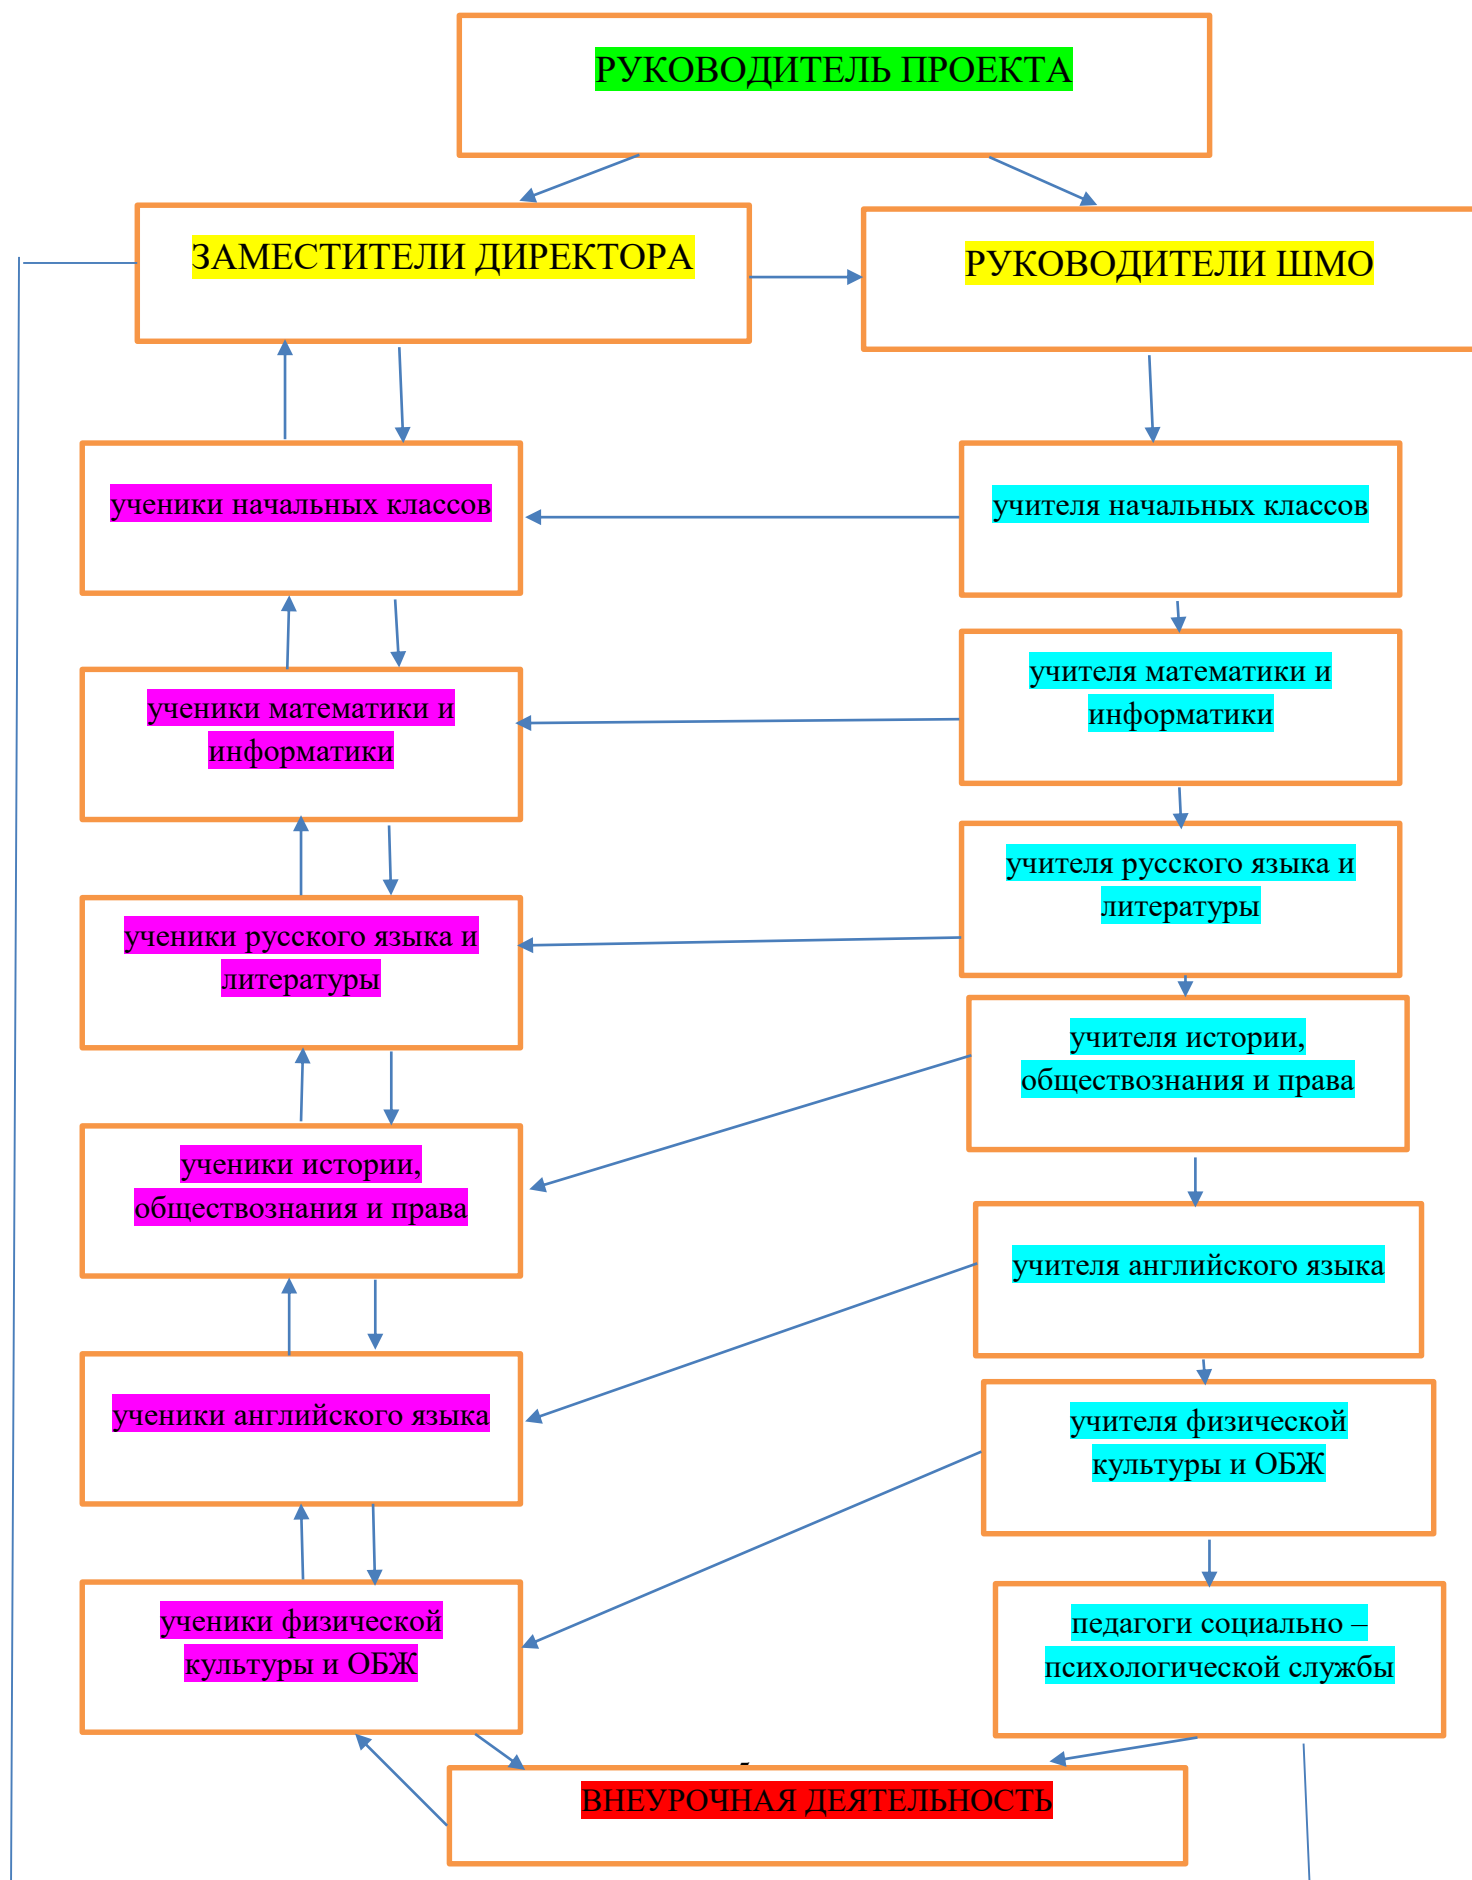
РУКОВОДИТЕЛЬ ПРОЕКТА

ЗАМЕСТИТЕЛИ ДИРЕКТОРА

РУКОВОДИТЕЛИ ШМО

ученики начальных классов

учителя начальных классов

ученики математики и информатики

учителя математики и информатики

учителя русского языка и литературы

ученики русского языка и литературы

учителя истории, обществознания и права

ученики истории, обществознания и права

учителя английского языка

ученики английского языка

учителя физической культуры и ОБЖ

ученики физической культуры и ОБЖ

педагоги социально – психологической службы

ВНЕУРОЧНАЯ ДЕЯТЕЛЬНОСТЬ